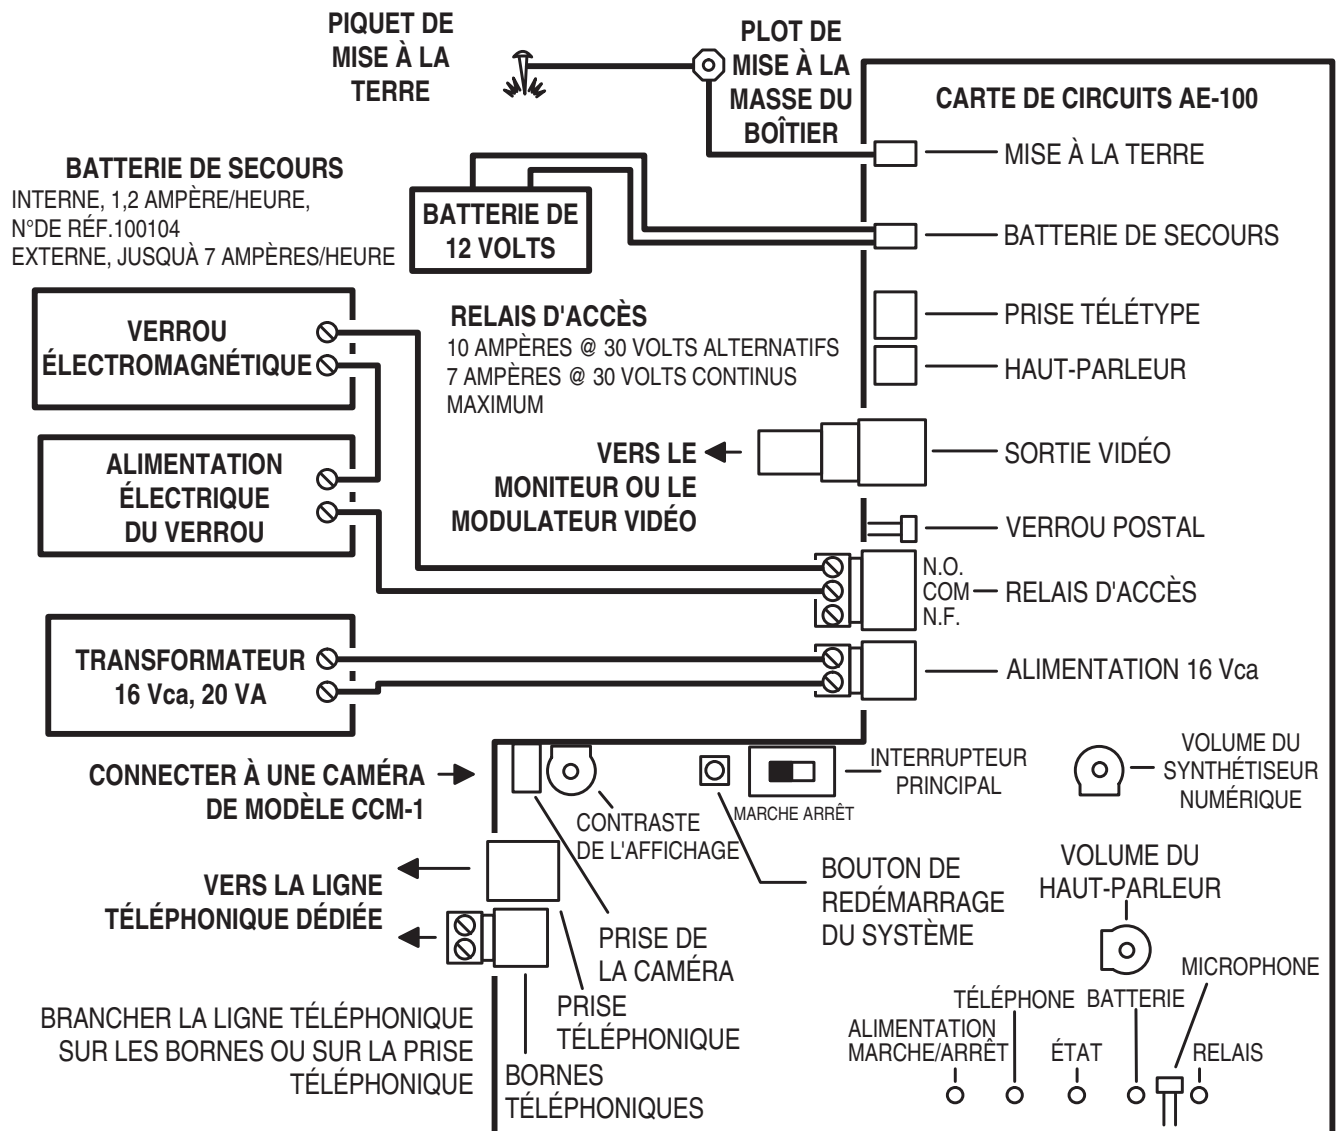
PIQUET DE MISE À LA TERRE

PLOT DE MISE À LA MASSE DU BOÎTIER

CARTE DE CIRCUITS AE-100

BATTERIE DE SECOURS
INTERNE, 1,2 AMPÈRE/HEURE, N°DE RÉF.100104
EXTERNE, JUSQUÀ 7 AMPÈRES/HEURE

BATTERIE DE 12 VOLTS

MISE À LA TERRE

BATTERIE DE SECOURS

VERROU ÉLECTROMAGNÉTIQUE

RELAIS D'ACCÈS
10 AMPÈRES @ 30 VOLTS ALTERNATIFS
7 AMPÈRES @ 30 VOLTS CONTINUS
MAXIMUM

PRISE TÉLÉTYPE

HAUT-PARLEUR

ALIMENTATION ÉLECTRIQUE DU VERROU

VERS LE MONITEUR OU LE MODULATEUR VIDÉO

SORTIE VIDÉO

VERROU POSTAL

N.O.
COM
N.F.
RELAIS D'ACCÈS

TRANSFORMATEUR 16 Vca, 20 VA

ALIMENTATION 16 Vca

CONNECTER À UNE CAMÉRA DE MODÈLE CCM-1

INTERRUPTEUR PRINCIPAL
MARCHE ARRÊT

VOLUME DU SYNTHÉTISEUR NUMÉRIQUE

CONTRASTE DE L'AFFICHAGE

BOUTON DE REDÉMARRAGE DU SYSTÈME

VOLUME DU HAUT-PARLEUR

VERS LA LIGNE TÉLÉPHONIQUE DÉDIÉE

PRISE DE LA CAMÉRA

PRISE TÉLÉPHONIQUE

MICROPHONE

TÉLÉPHONE BATTERIE

ALIMENTATION MARCHE/ARRÊT

ÉTAT

RELAIS

BRANCHER LA LIGNE TÉLÉPHONIQUE SUR LES BORNES OU SUR LA PRISE TÉLÉPHONIQUE

BORNES TÉLÉPHONIQUES